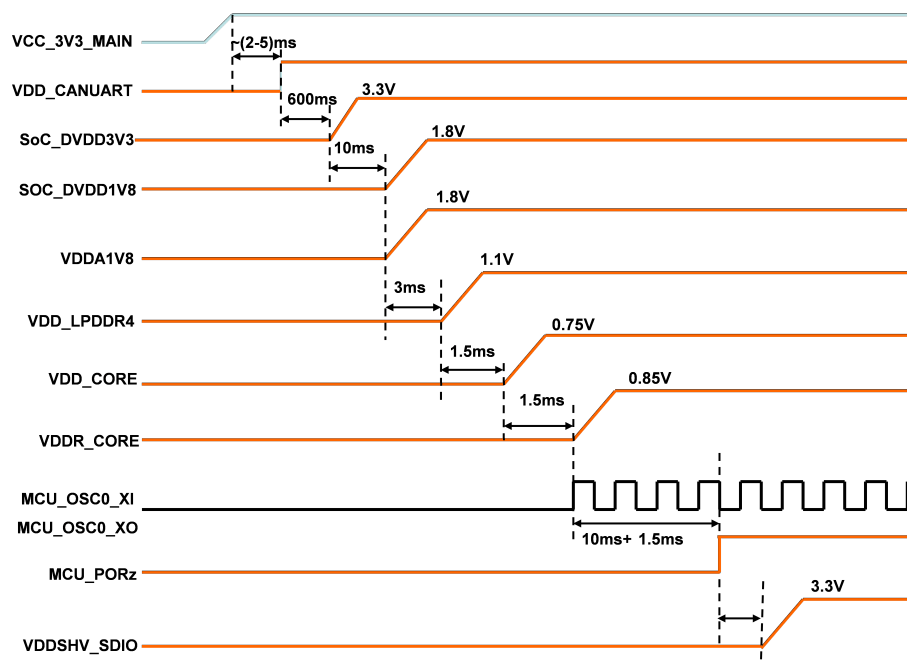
VCC_3V3_MAIN
(2-5)ms
VDD_CANUART
600ms
3.3V
SoC_DVDD3V3
10ms
1.8V
SOC_DVDD1V8
1.8V
VDDA1V8
3ms
1.1V
VDD_LPDDR4
0.75V
1.5ms
VDD_CORE
0.85V
1.5ms
VDDR_CORE
MCU_OSC0_XI
MCU_OSC0_XO
10ms+ 1.5ms
MCU_PORz
3.3V
VDDSHV_SDIO